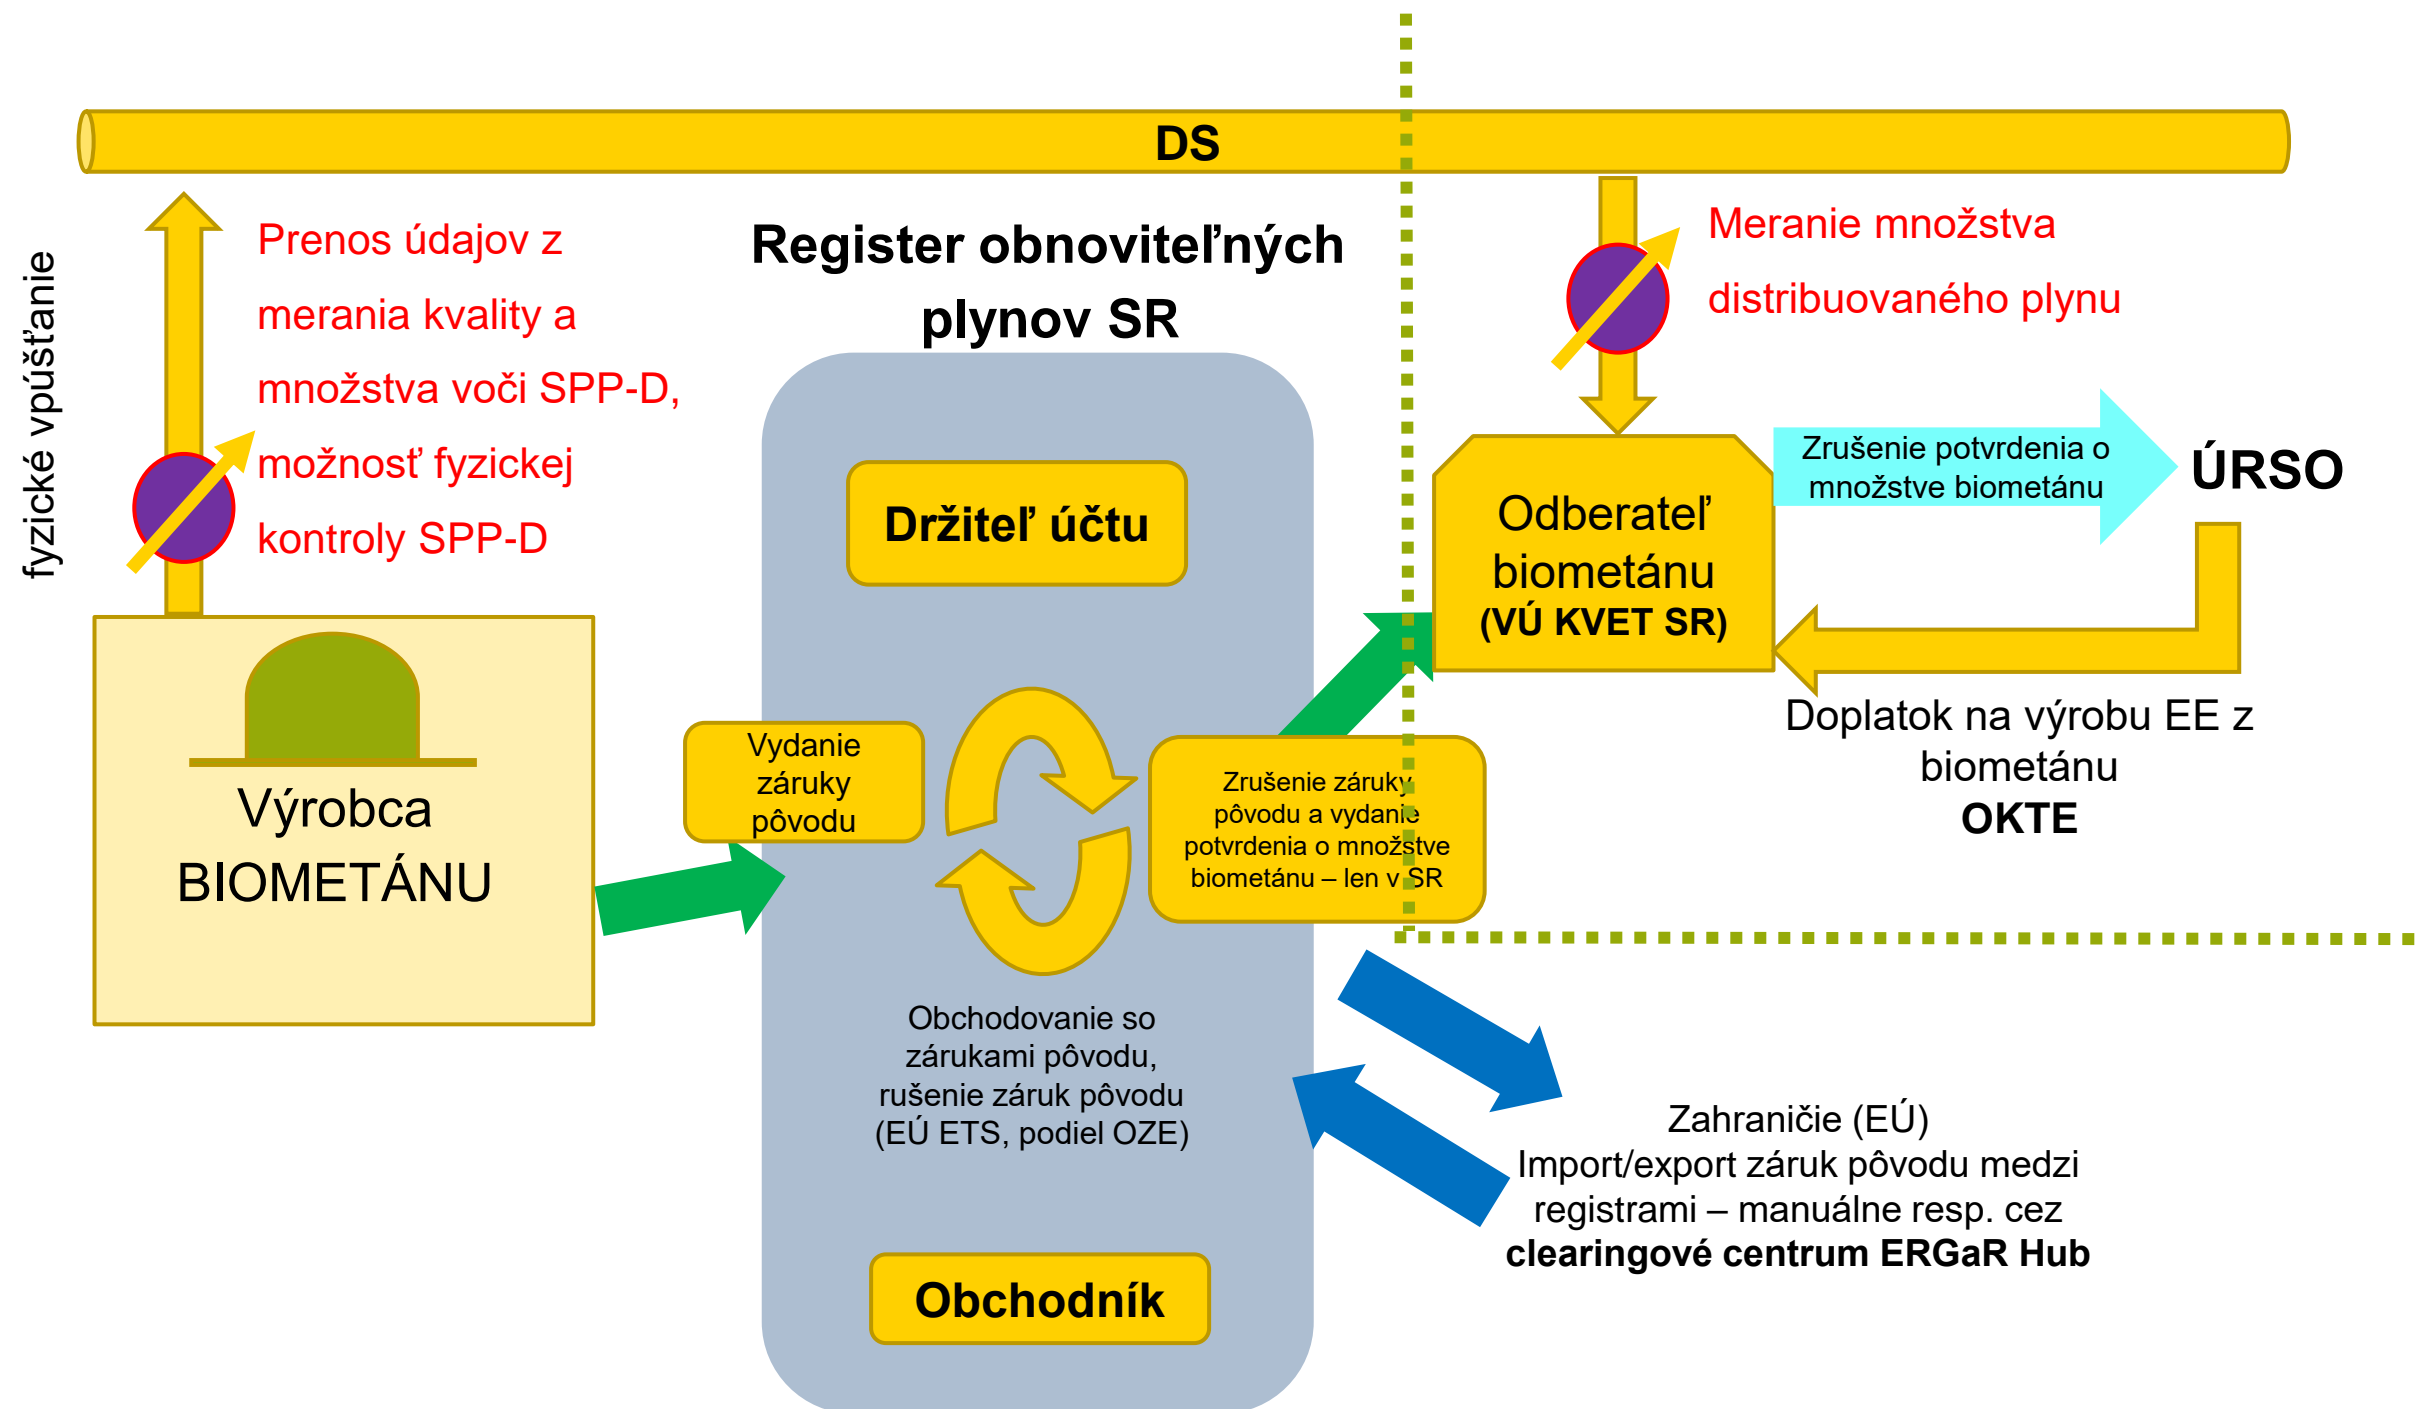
DS

fyzické vpúšťanie

Prenos údajov z merania kvality a množstva voči SPP-D, možnosť fyzickej kontroly SPP-D

Register obnoviteľných plynov SR

Meranie množstva distribuovaného plynu

Držiteľ účtu

Odberateľ biometánu
(VÚ KVET SR)

Zrušenie potvrdenia o množstve biometánu

ÚRSO

Doplatok na výrobu EE z biometánu
OKTE

Výrobca BIOMETÁNU

Vydanie záruky pôvodu

Zrušenie záruky pôvodu a vydanie potvrdenia o množstve biometánu – len v SR

Obchodovanie so zárukami pôvodu, rušenie záruk pôvodu (EÚ ETS, podiel OZE)

Zahraničie (EÚ)
Import/export záruk pôvodu medzi registrami – manuálne resp. cez
clearingové centrum ERGaR Hub

Obchodník